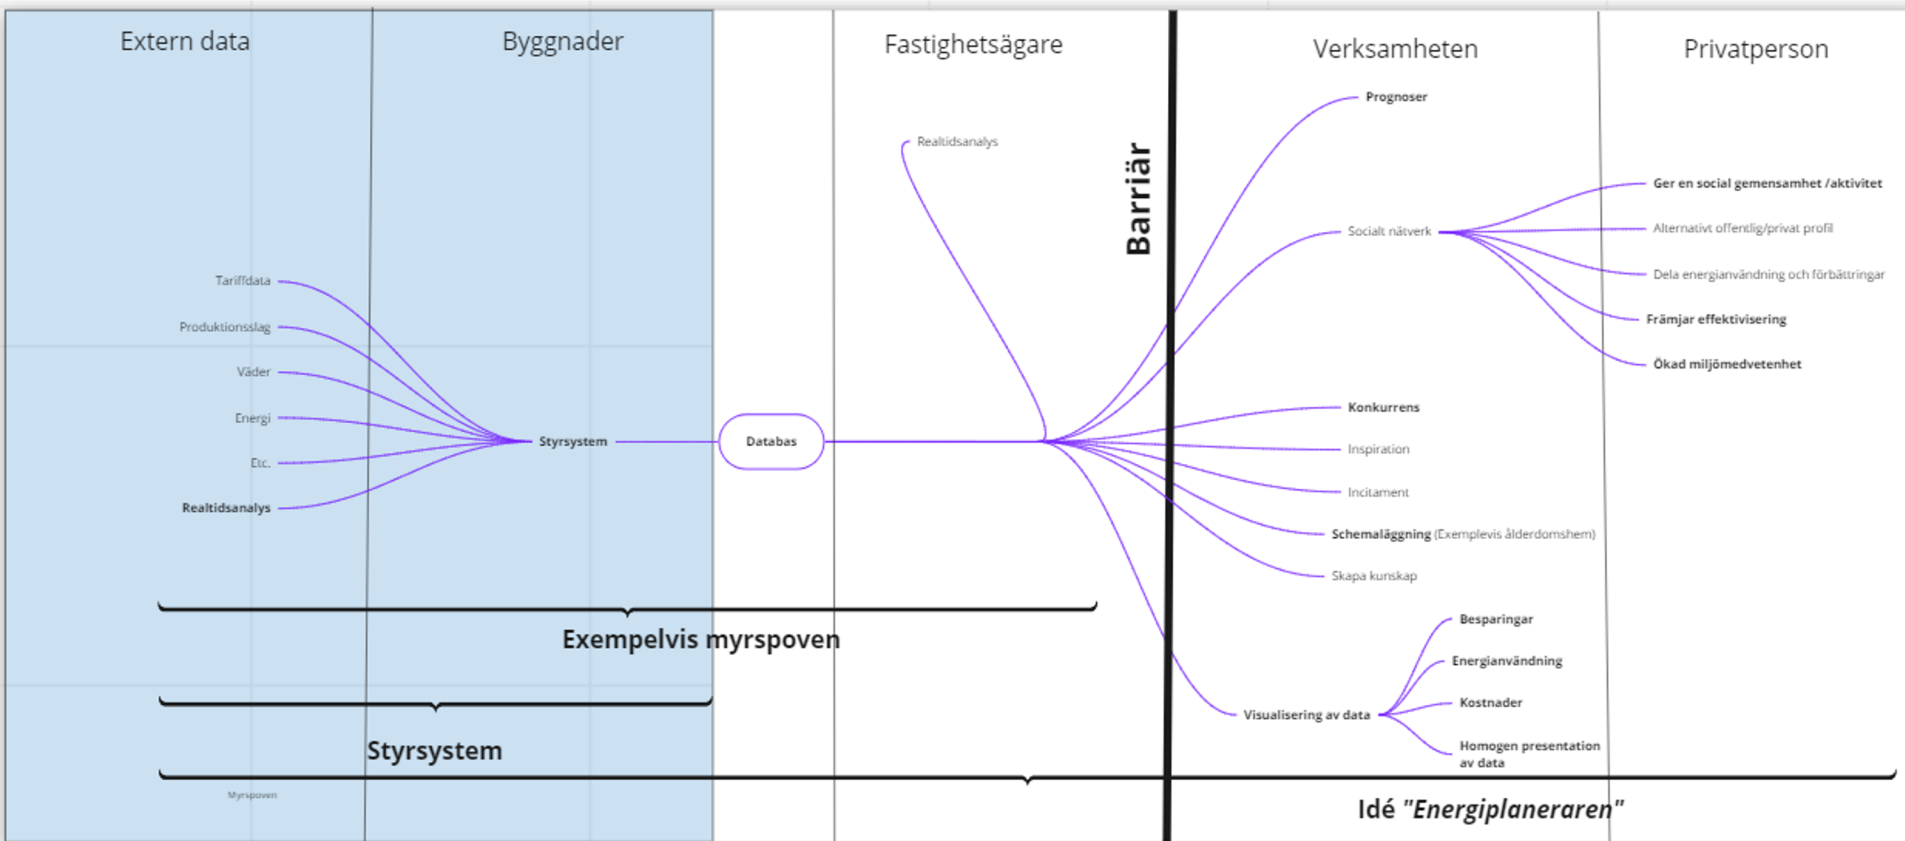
Extern data

Byggnader

Fastighetsägare

Barriär

Verksamheten

Privatperson

Tariffdata
Produktionsslag
Väder
Energi
Etc.
Realtidsanalys

Styrsystem

Databas

Realtidsanalys

Prognoser

Socialt nätverk

Ger en social gemensamhet /aktivitet
Alternativt offentlig/privat profil
Dela energianvändning och förbättringar
Främjar effektivisering
Ökad miljömedvetenhet

Konkurrens
Inspiration
Incitament
Schemaläggning (Exemplevis ålderdomshem)
Skapa kunskap

Visualisering av data

Besparingar
Energianvändning
Kostnader
Homogen presentation av data

Exempelvis myrspoven

Styrsystem

Myrspoven

Idé "Energiplaneraren"